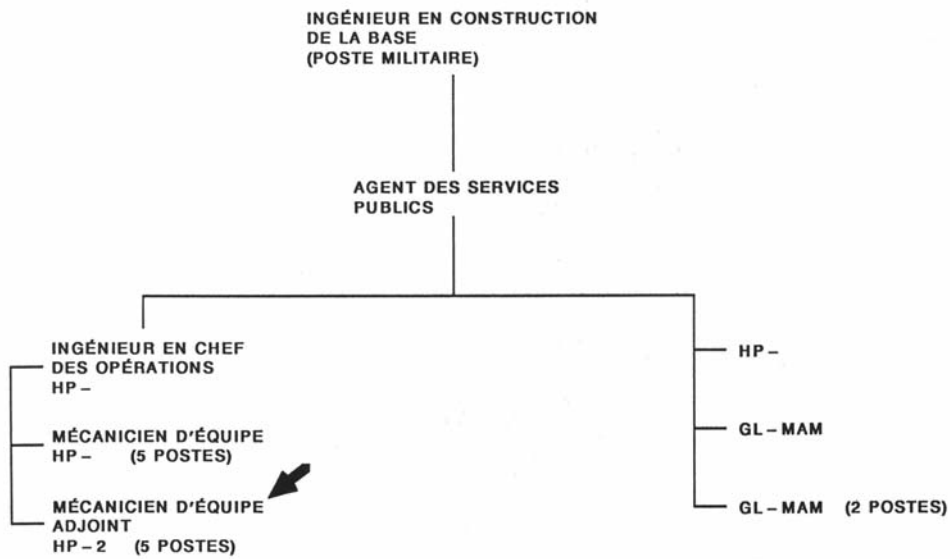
INGÉNIEUR EN CONSTRUCTION DE LA BASE (POSTE MILITAIRE)

AGENT DES SERVICES PUBLICS

INGÉNIEUR EN CHEF DES OPÉRATIONS
HP –

MÉCANICIEN D'ÉQUIPE
HP – (5 POSTES)

MÉCANICIEN D'ÉQUIPE ADJOINT
HP – 2 (5 POSTES)

HP –

GL – MAM

GL – MAM (2 POSTES)